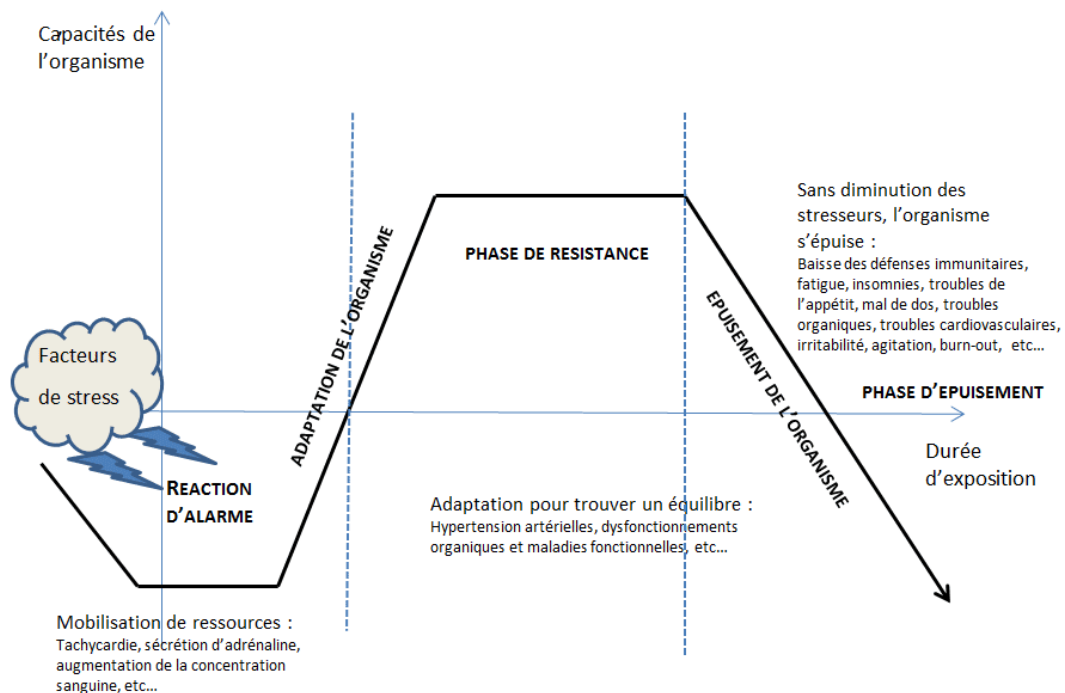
Capacités de l'organisme

ADAPTATION DE L'ORGANISME

PHASE DE RESISTANCE

Sans diminution des stresseurs, l'organisme s'épuise :
Baisse des défenses immunitaires, fatigue, insomnies, troubles de l'appétit, mal de dos, troubles organiques, troubles cardiovasculaires, irritabilité, agitation, burn-out, etc...

EPUISEMENT DE L'ORGANISME

Facteurs de stress

PHASE D'EPUISEMENT

Durée d'exposition

REACTION D'ALARME

Adaptation pour trouver un équilibre :
Hypertension artérielles, dysfonctionnements organiques et maladies fonctionnelles, etc...

Mobilisation de ressources :
Tachycardie, sécrétion d'adrénaline, augmentation de la concentration sanguine, etc...